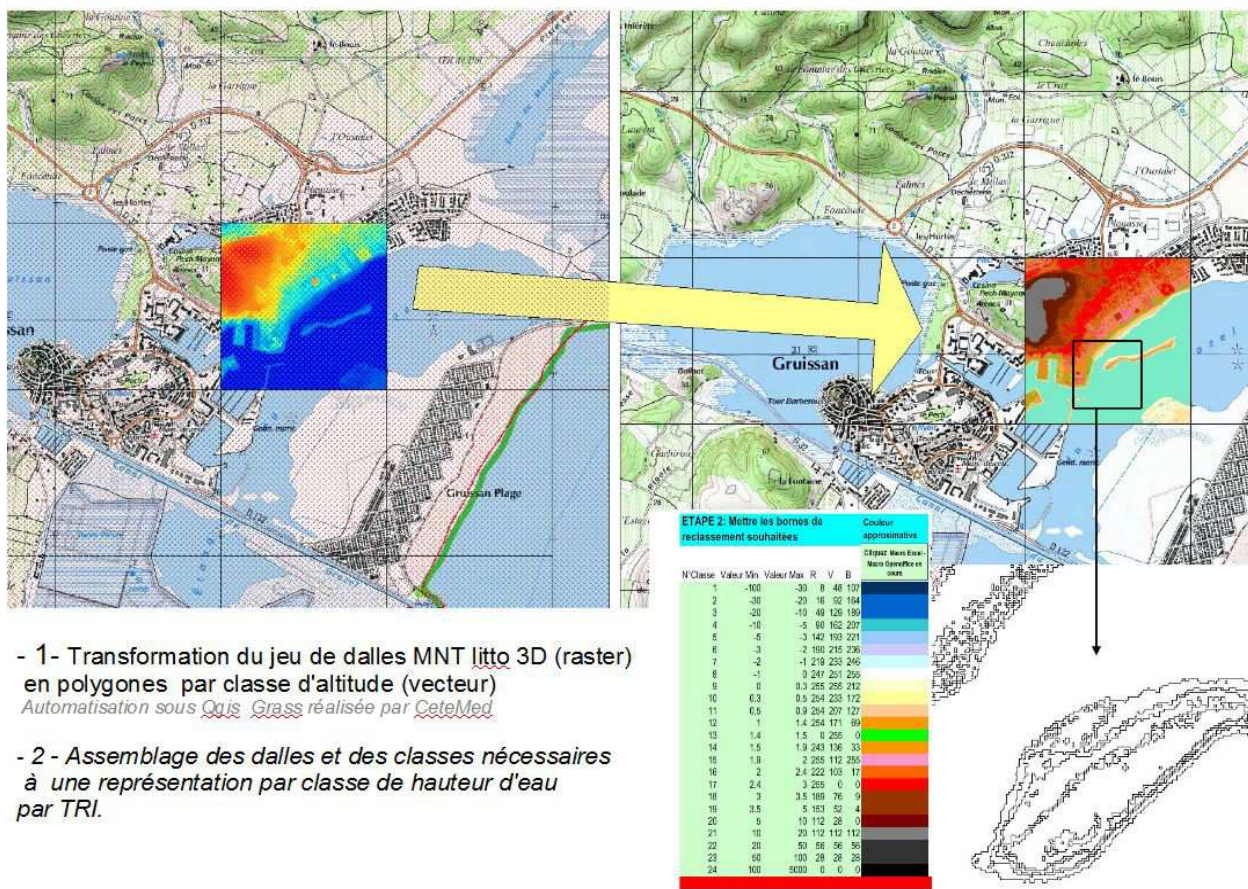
Gruissan

Gruissan Plage

Gruissan

ETAPE 2: Mettre les bornes de reclassement souhaitées

Couleur approximative

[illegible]

| N°Classe | Valeur Min | Valeur Max | R | V | B |
|---|---|---|---|---|---|
| 1 | -100 | -30 | 8 | 48 | 107 |
| 2 | -30 | -20 | 16 | 92 | 164 |
| 3 | -20 | -10 | 49 | 126 | 189 |
| 4 | -10 | -5 | 90 | 162 | 207 |
| 5 | -5 | -3 | 142 | 193 | 221 |
| 6 | -3 | -2 | 190 | 215 | 236 |
| 7 | -2 | -1 | 219 | 233 | 246 |
| 8 | -1 | 0 | 247 | 251 | 255 |
| 9 | 0 | 0.3 | 255 | 255 | 212 |
| 10 | 0.3 | 0.5 | 254 | 233 | 172 |
| 11 | 0.5 | 0.9 | 254 | 207 | 127 |
| 12 | 1 | 1.4 | 254 | 171 | 69 |
| 13 | 1.4 | 1.5 | 0 | 255 | 0 |
| 14 | 1.5 | 1.9 | 243 | 136 | 33 |
| 15 | 1.9 | 2 | 255 | 112 | 255 |
| 16 | 2 | 2.4 | 222 | 103 | 17 |
| 17 | 2.4 | 3 | 255 | 0 | 0 |
| 18 | 3 | 3.5 | 189 | 76 | 9 |
| 19 | 3.5 | 5 | 153 | 52 | 4 |
| 20 | 5 | 10 | 112 | 28 | 0 |
| 21 | 10 | 20 | 112 | 112 | 112 |
| 22 | 20 | 50 | 56 | 56 | 56 |
| 23 | 50 | 100 | 28 | 28 | 28 |
| 24 | 100 | 5000 | 0 | 0 | 0 |

- 1- Transformation du jeu de dalles MNT litto 3D (raster) en polygones par classe d'altitude (vecteur)
Automatisation sous Qgis Grass réalisée par CeteMed

- 2 - Assemblage des dalles et des classes nécessaires à une représentation par classe de hauteur d'eau par TRI.